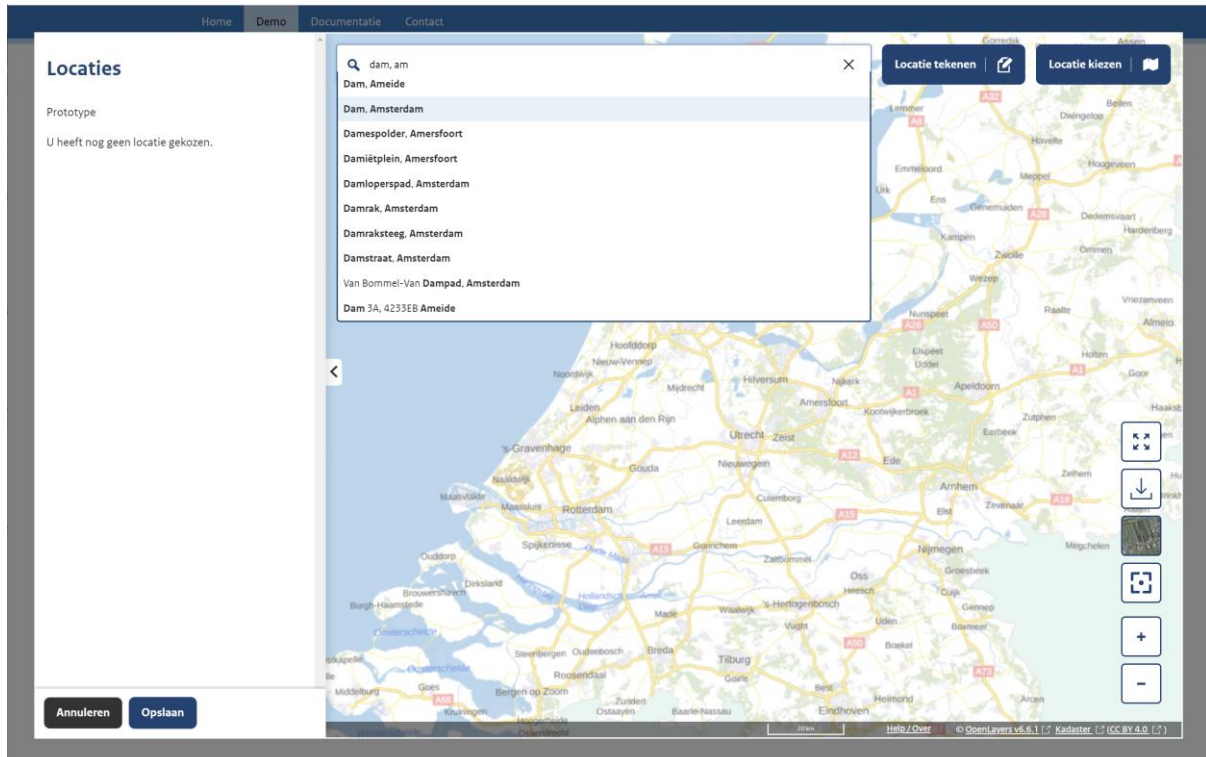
Home Demo Documentatie Contact

Locaties

Prototype

U heeft nog geen locatie gekozen.

dam, am

Dam, Ameide
Dam, Amsterdam
Damespolder, Amersfoort
Damiëtplein, Amersfoort
Damloperspad, Amsterdam
Damrak, Amsterdam
Damraksteeg, Amsterdam
Damstraat, Amsterdam
Van Bommel-Van Dampad, Amsterdam
Dam 3A, 4233EB Ameide

Locatie tekenen

Locatie kiezen

Hoofddorp
Nieuw-Vennep
Noordwijk
Leiden
Alphen aan den Rijn
Mijdrecht
Hilversum
Nijkerk
Amersfoort
Utrecht
Zeist
's-Gravenhage
Naaldwijk
Gouda
Nieuwegein
Maassluis
Rotterdam
Culemborg
Leerdam
Spijkenisse
Gorinchem
Zaltbommel
Ouddorp
Dirksland
Brouwershaven
Burgh-Haamstede
Oosterschelde
Made
Waalwijk
's-Hertogenbosch
Vught
Oss
Heesch
Uden
Steenbergen
Oudenbosch
Breda
Tilburg
Roosendaal
Goirle
Middelburg
Goes
Bergen op Zoom
Zundert
Kruiningen
Hoogerheide
Baarle-Nassau
Best
Eindhoven
Helmond
Boekel
Nijmegen
Groesbeek
Cuijk
Gennep
Boxmeer
Arnhem
Ede
Elst
Zevenaar
Apeldoorn
Zutphen
Eerbeek
Kootwijkerbroek
Ermelo
Elspeet
Nunspeet
Wezep
Zwolle
Kampen
Genemuiden
Ens
Emmeloord
Urk
Lemmer
Meppel
Dedemsvaart
Hardenberg
Ommen
Raalte
Vriezenveen
Almelo
Holten
Goor
Zelhem
Megchelen
Hoogeveen
Dwingeloo
Havelte
Beilen
Gorredijk
Assen
Arcen

Annuleren
Opslaan

20 km
Help / Over
© OpenLayers v6.6.1 Kadaster (CC BY 4.0)